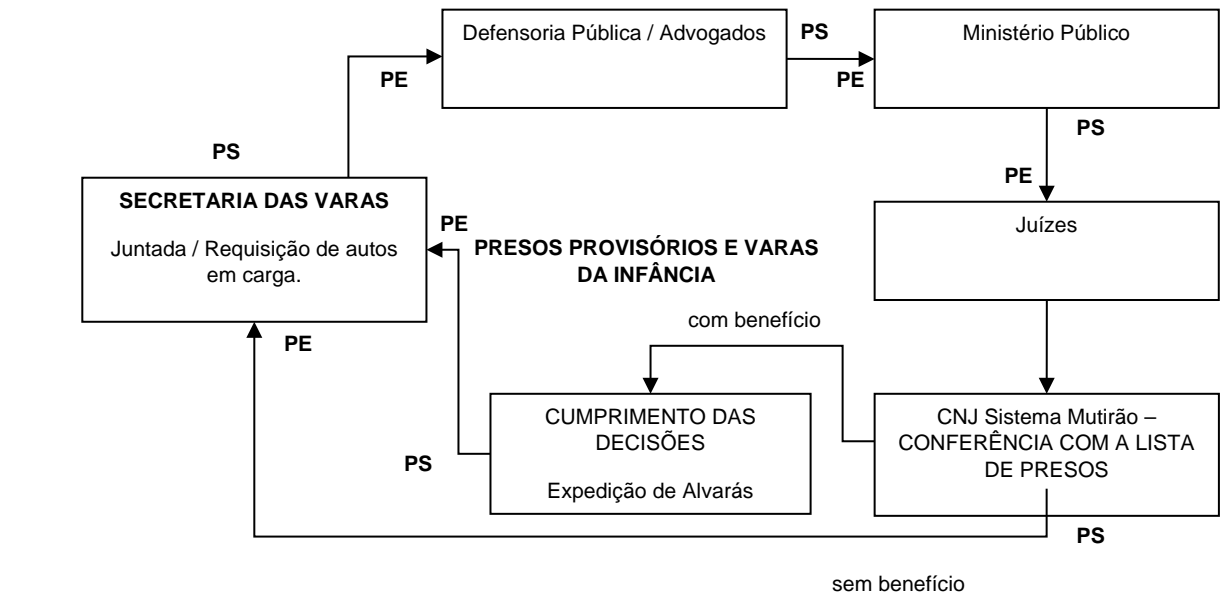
Defensoria Pública / Advogados

PS

Ministério Público

PE

PE

PS

PS

PE

SECRETARIA DAS VARAS

Juntada / Requisição de autos em carga.

PE

PRESOS PROVISÓRIOS E VARAS DA INFÂNCIA

Juízes

com benefício

PE

CUMPRIMENTO DAS DECISÕES

Expedição de Alvarás

PS

CNJ Sistema Mutirão – CONFERÊNCIA COM A LISTA DE PRESOS

PS

sem benefício